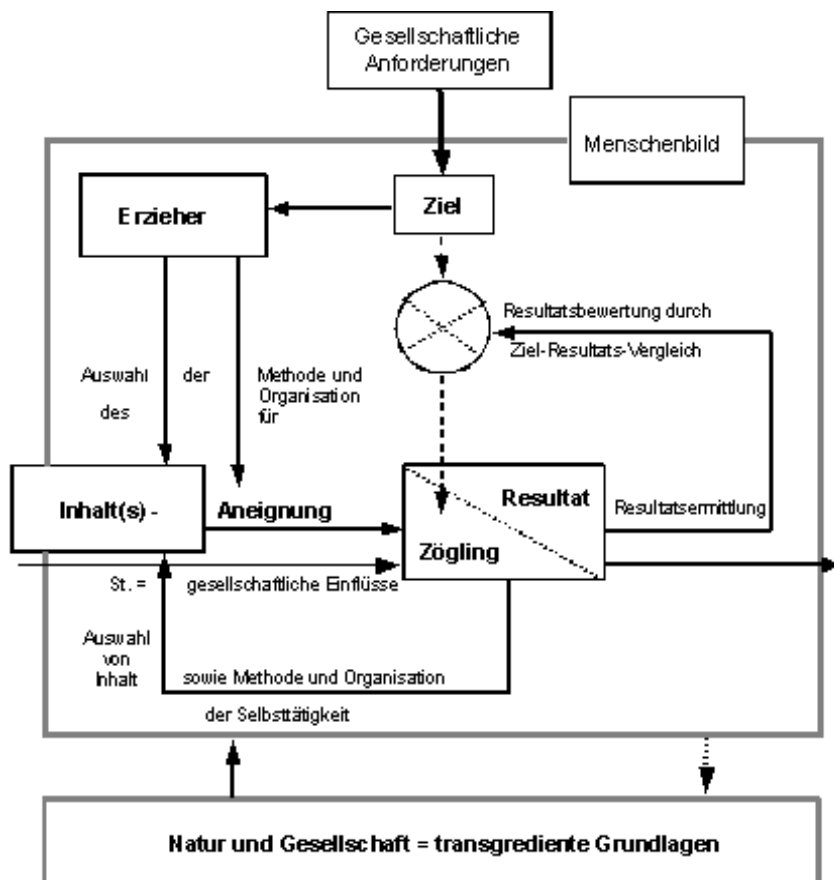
Gesellschaftliche Anforderungen

Menschenbild

Erzieher

Ziel

Resultatsbewertung durch

Ziel-Resultats-Vergleich

Auswahl

der

des

Methode und Organisation für

Inhalt(s) -

Aneignung

Resultat

Zögling

Resultatsermittlung

St. =

gesellschaftliche Einflüsse

Auswahl von Inhalt

sowie Methode und Organisation

der Selbsttätigkeit

Natur und Gesellschaft = transgrediente Grundlagen